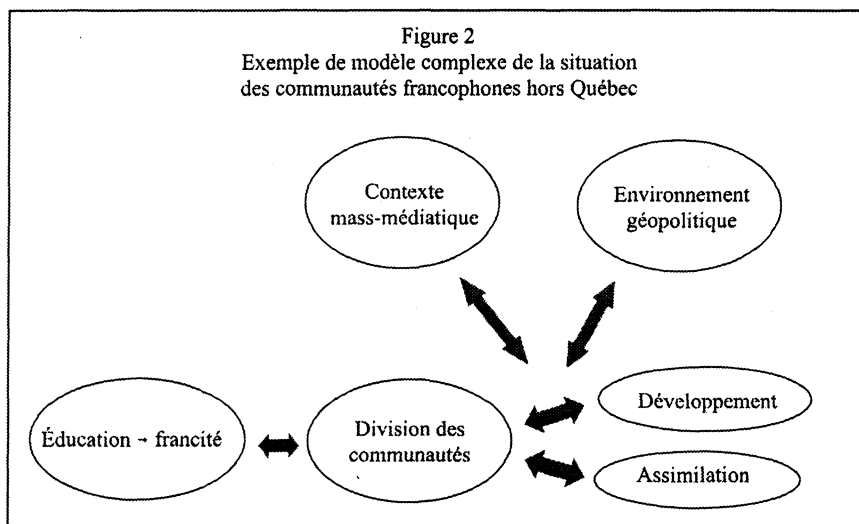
Figure 2
Exemple de modèle complexe de la situation des communautés francophones hors Québec

Contexte mass-médiatique

Environnement géopolitique

Éducation - francité

Division des communautés

Développement

Assimilation